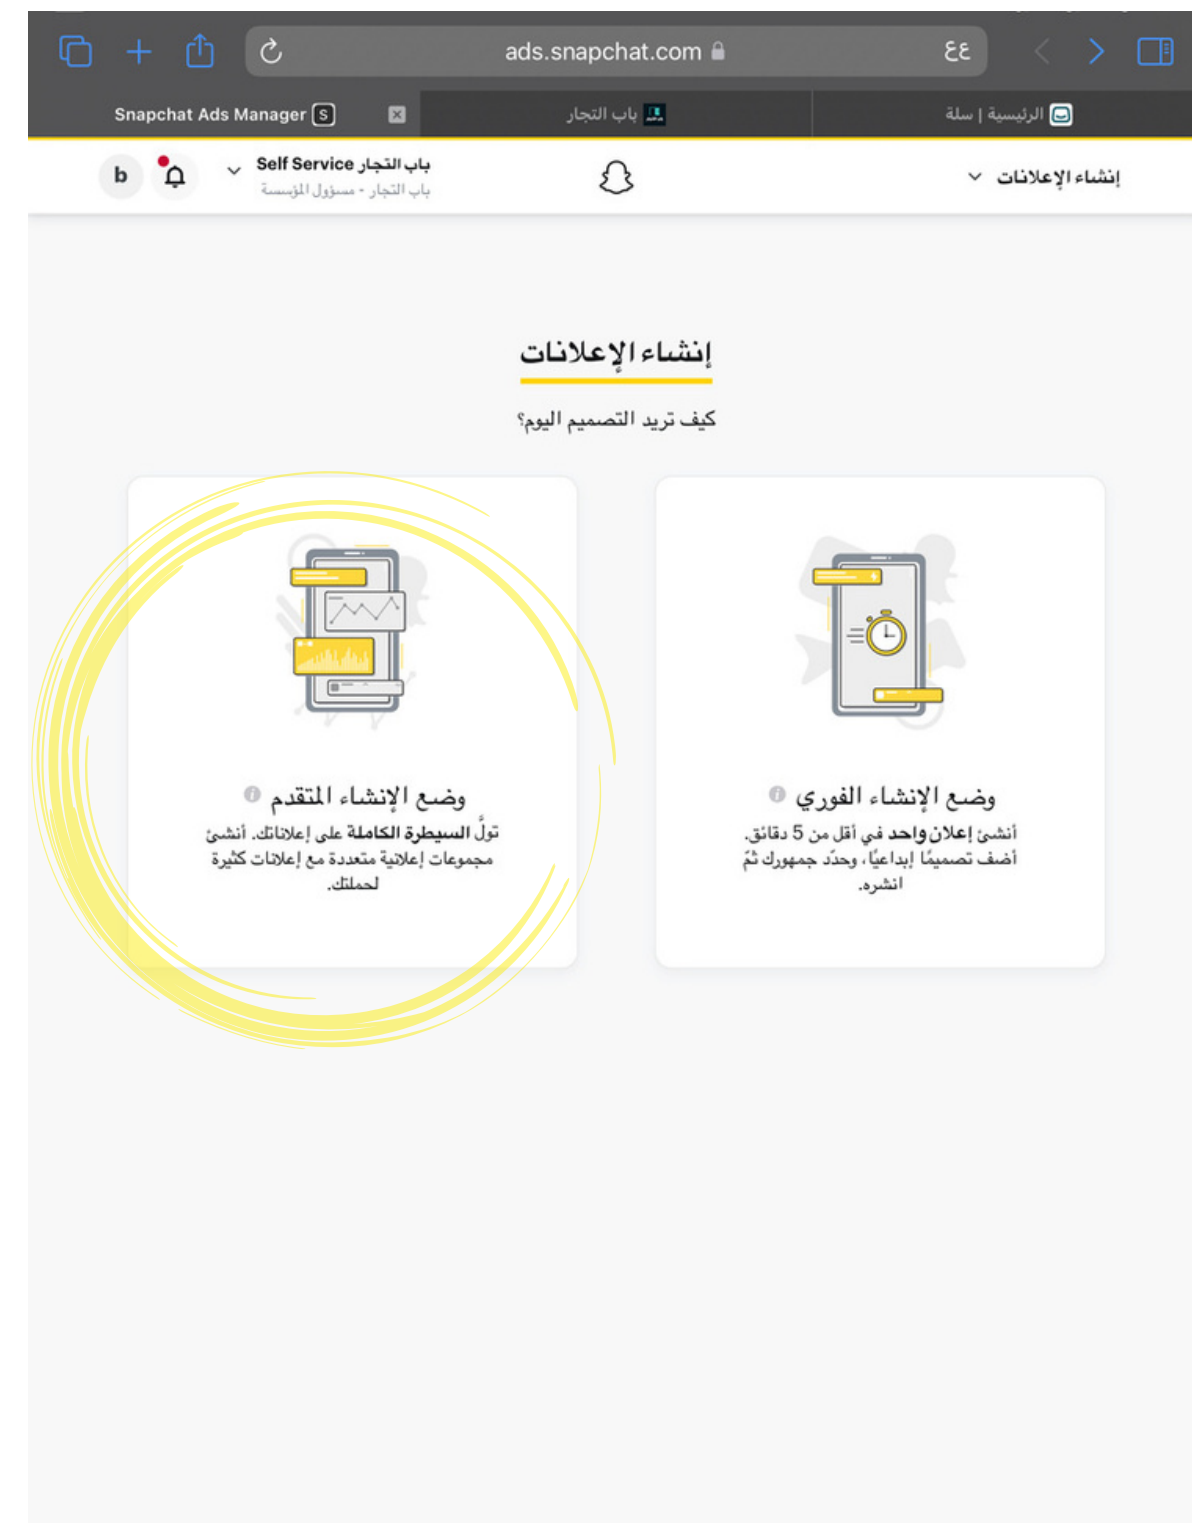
ads.snapchat.com

ﻉﻉ

Snapchat Ads Manager

باب التجار

الرئيسية | سلة

b

باب التجار Self Service

باب التجار - مسؤول المؤسسة

إنشاء الإعلانات

إنشاء الإعلانات

كيف تريد التصميم اليوم؟

وضع الإنشاء المتقدم

تولَّ السيطرة الكاملة على إعلاناتك. أنشئ مجموعات إعلانية متعددة مع إعلانات كثيرة لحملتك.

وضع الإنشاء الفوري

أنشئ إعلان واحد في أقل من 5 دقائق. أضف تصميمًا إبداعيًا، وحدّد جمهورك ثمّ انشره.